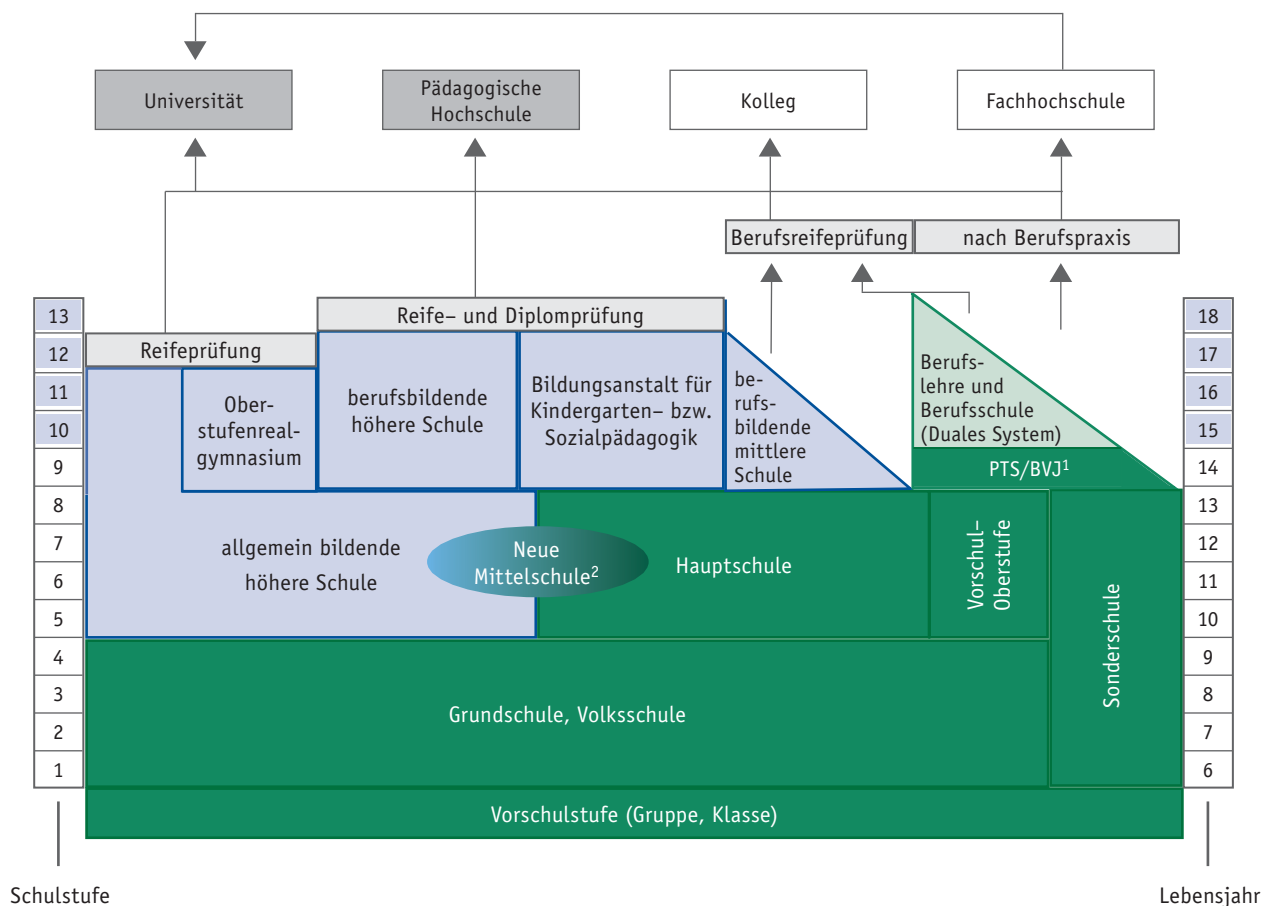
Universität

Pädagogische Hochschule

Kolleg

Fachhochschule

Berufsreifeprüfung

nach Berufspraxis

Reife- und Diplomprüfung

Reifeprüfung

Oberstufenrealgymnasium

berufsbildende höhere Schule

Bildungsanstalt für Kindergarten- bzw. Sozialpädagogik

berufsbildende mittlere Schule

Berufslehre und Berufsschule (Duales System)

PTS/BVJ$^1$

allgemein bildende höhere Schule

Neue Mittelschule$^2$

Hauptschule

Vorschul-Oberstufe

Sonderschule

Grundschule, Volksschule

Vorschulstufe (Gruppe, Klasse)

| Schulstufe | Lebensjahr |
|---|---|
| 13 | 18 |
| 12 | 17 |
| 11 | 16 |
| 10 | 15 |
| 9 | 14 |
| 8 | 13 |
| 7 | 12 |
| 6 | 11 |
| 5 | 10 |
| 4 | 9 |
| 3 | 8 |
| 2 | 7 |
| 1 | 6 |

Schulstufe

Lebensjahr